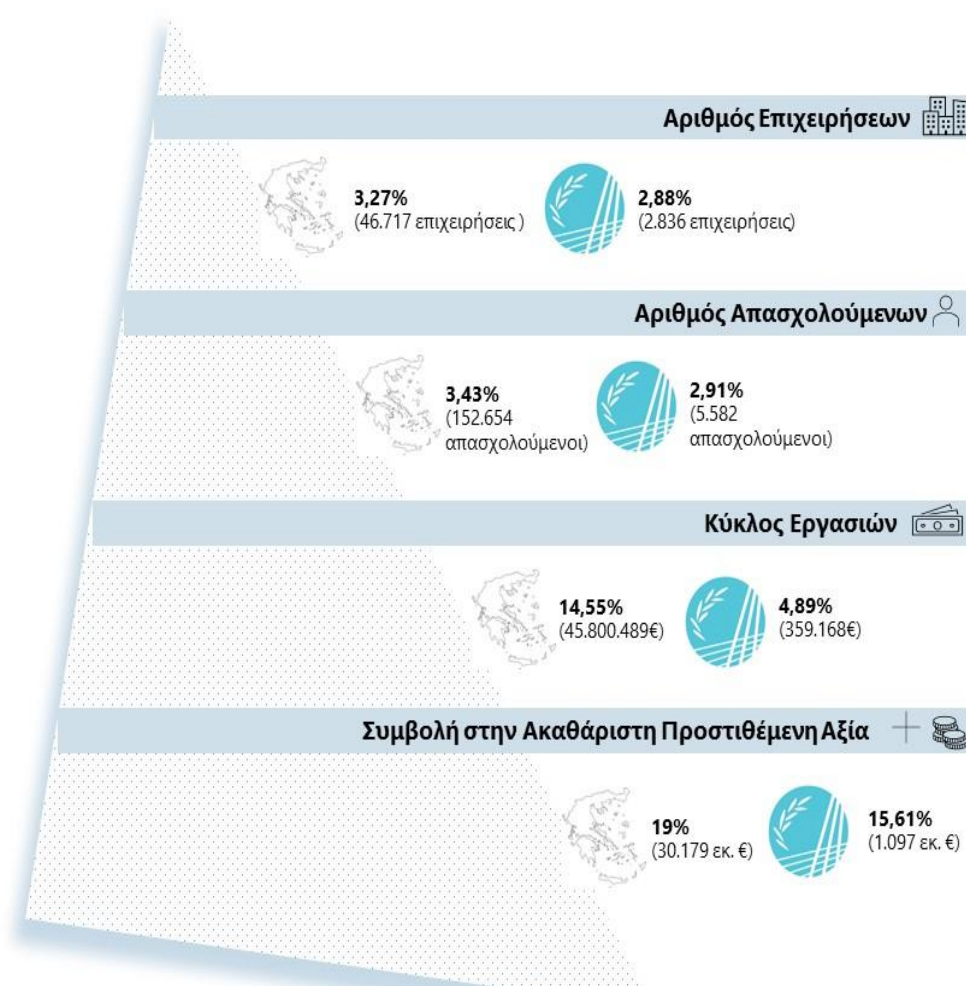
Αριθμός Επιχειρήσεων

3,27%
(46.717 επιχειρήσεις )

2,88%
(2.836 επιχειρήσεις)

Αριθμός Απασχολούμενων

3,43%
(152.654 απασχολούμενοι)

2,91%
(5.582 απασχολούμενοι)

Κύκλος Εργασιών

14,55%
(45.800.489€)

4,89%
(359.168€)

Συμβολή στην Ακαθάριστη Προστιθέμενη Αξία

19%
(30.179 εκ. €)

15,61%
(1.097 εκ. €)